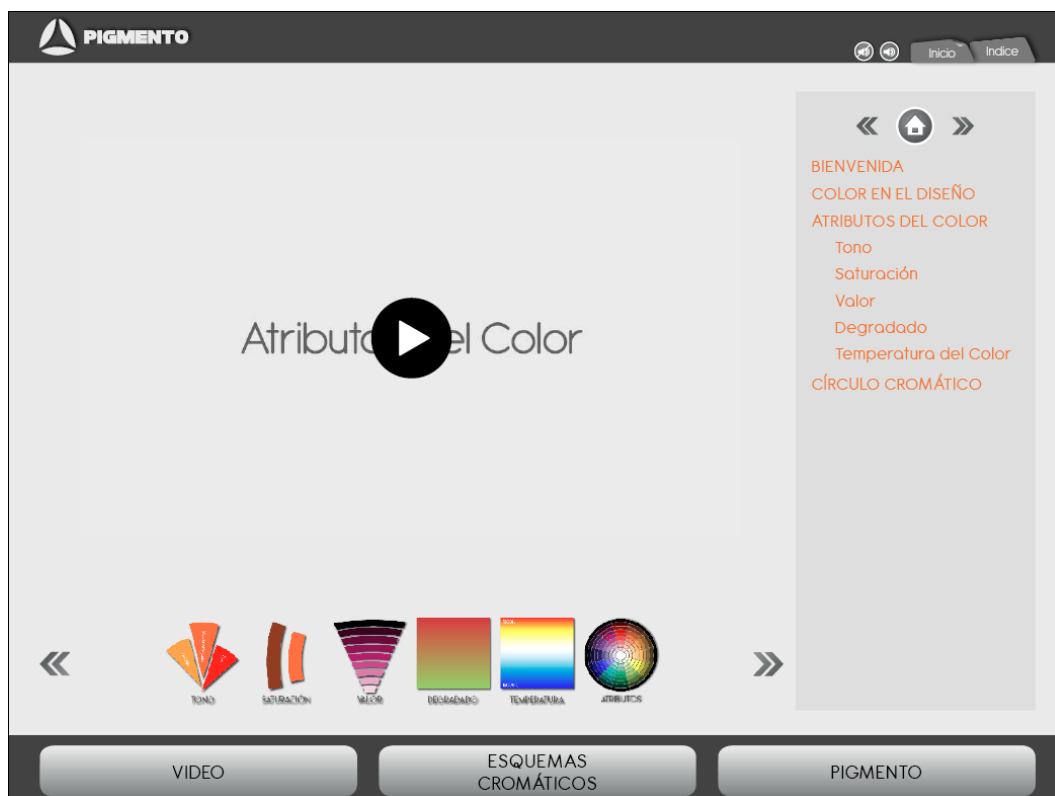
PIGMENTO

Inicio Indice

Atribut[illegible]el Color

BIENVENIDA
COLOR EN EL DISEÑO
ATRIBUTOS DEL COLOR
Tono
Saturación
Valor
Degradado
Temperatura del Color
CÍRCULO CROMÁTICO

TONO
SATURACIÓN
VALOR
DEGRADADO
TEMPERATURA
ATRIBUTOS

VIDEO
ESQUEMAS CROMÁTICOS
PIGMENTO